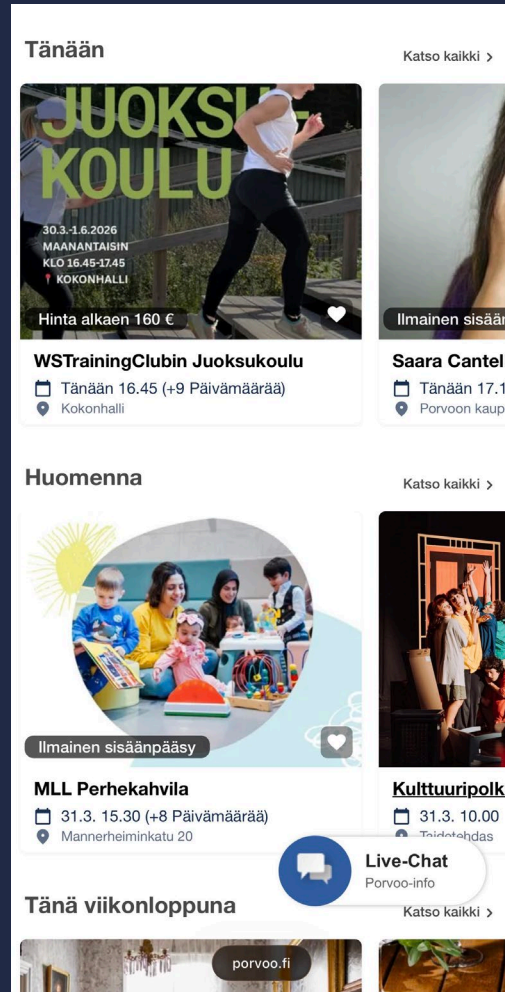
Tänään

Katso kaikki >

JUOKSU-KOULU

30.3.-1.6.2026
MAANANTAISIN
KLO 16.45-17.45
KOKONHALLI

Hinta alkaen 160 €

WSTrainingClubin Juoksukoulu
Tänään 16.45 (+9 Päivämäärää)
Kokonhalli

Ilmainen sisään

Saara Cantel
Tänään 17.1
Porvoon kaup

Huomenna

Katso kaikki >

Ilmainen sisäänpääsy

MLL Perhekahvila
31.3. 15.30 (+8 Päivämäärää)
Mannerheiminkatu 20

Kulttuuripolk
31.3. 10.00
Taidetehdas

Live-Chat
Porvoo-info

Tänä viikonloppuna

Katso kaikki >

porvoo.fi